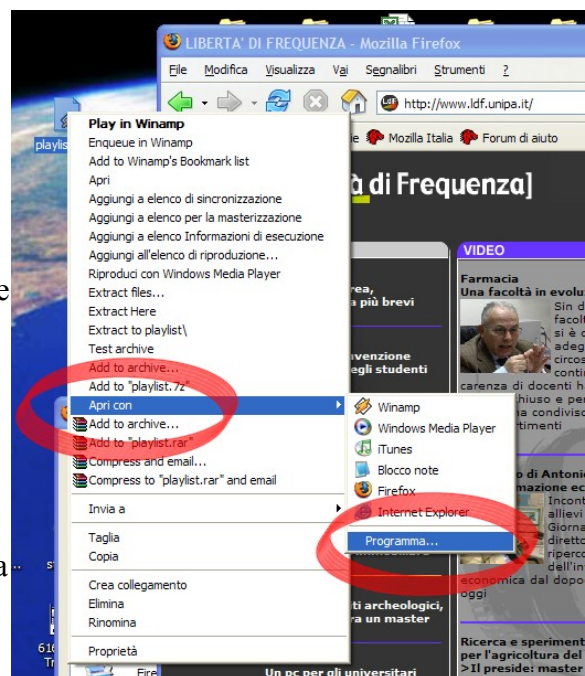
LIBERTA' DI FREQUENZA - Mozilla Firefox

File Modifica Visualizza Vai Segnalibri Strumenti ?

http://www.ldf.unipa.it/

Mozilla Italia Forum di aiuto

à di Frequenza]

playlis

Play in Winamp
Enqueue in Winamp
Add to Winamp's Bookmark list
Apri
Aggiungi a elenco di sincronizzazione
Aggiungi a elenco per la masterizzazione
Aggiungi a elenco Informazioni di esecuzione
Aggiungi all'elenco di riproduzione...
Riproduci con Windows Media Player
Extract files...
Extract Here
Extract to playlist\
Test archive
Add to archive...
Add to "playlist.7z"
Apri con
Add to archive...
Add to "playlist.rar"
Compress and email...
Compress to "playlist.rar" and email
Invia a
Taglia
Copia
Crea collegamento
Elimina
Rinomina
Proprietà

Winamp
Windows Media Player
iTunes
Blocco note
Firefox
Internet Explorer
Programma...

VIDEO
Farmacia
Una facoltà in evolu
Sin d
facolt
si è c
adeg
circos
contin
carenza di docenti h
chiuso e pe
a condivis
ttimenti

rea,
a più brevi

nvenzione
egli studenti

o di Antoni
mazione ec
Incont
allievi
Giorna
dirett
riperc
dell'in
economica dal dopo
oggi

ti archeologici,
a un master

Ricerca e speriment
per l'agricoltura del
>Il preside: master

Un pc per gli universitari

e
a
s
61
Tr
Fire